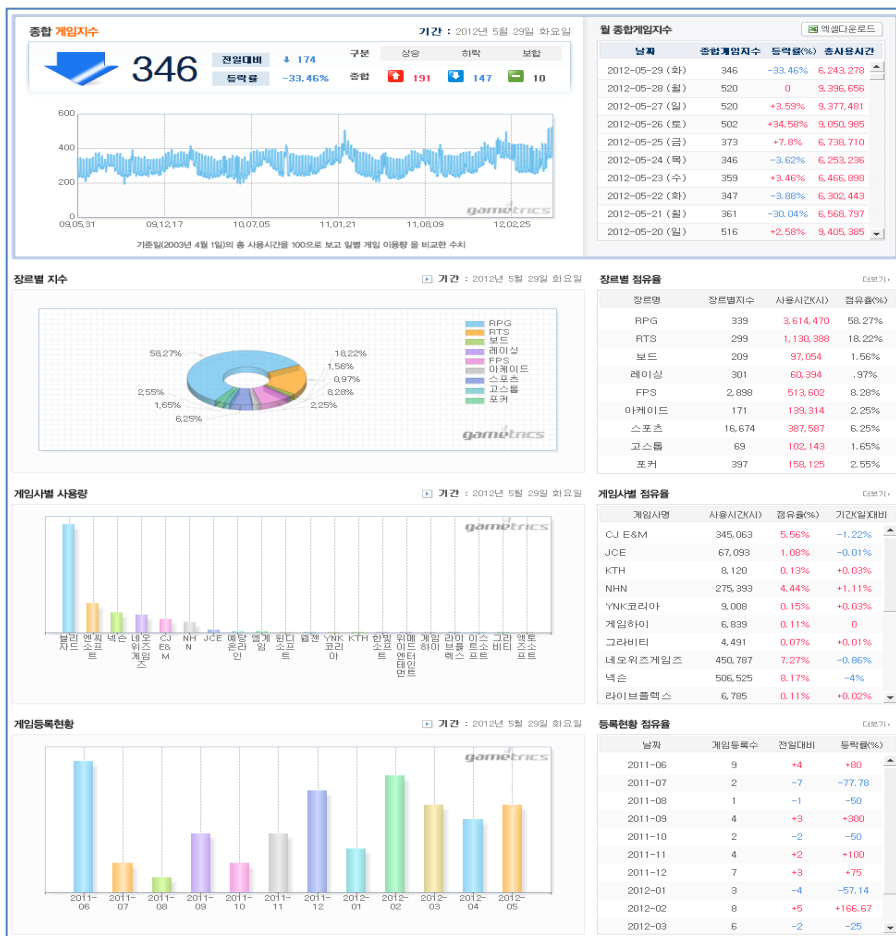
종합 게임지수

기간 : 2012년 5월 29일 화요일

346

| 전일대비 | 174 |
|---|---|
| 등락률 | -33.46% |

| 구분 | 상승 | 하락 | 보합 |
|---|---|---|---|
| 종합 | 191 | 147 | 10 |

600
400
200
0
09,05,31 09,12,17 10,07,05 11,01,21 11,08,09 12,02,25
gametrics
기준일(2003년 4월 1일)의 총 사용시간을 100으로 보고 일별 게임 이용량 을 비교한 수치

월 종합게임지수
엑셀다운로드

| 날짜 | 종합게임지수 | 등락률(%) | 총사용시간 |
|---|---|---|---|
| 2012-05-29 (화) | 346 | -33.46% | 6,243,278 |
| 2012-05-28 (월) | 520 | 0 | 9,396,656 |
| 2012-05-27 (일) | 520 | +3.59% | 9,377,481 |
| 2012-05-26 (토) | 502 | +34.58% | 9,050,985 |
| 2012-05-25 (금) | 373 | +7.8% | 6,738,710 |
| 2012-05-24 (목) | 346 | -3.62% | 6,253,236 |
| 2012-05-23 (수) | 359 | +3.46% | 6,466,898 |
| 2012-05-22 (화) | 347 | -3.88% | 6,302,443 |
| 2012-05-21 (월) | 361 | -30.04% | 6,568,797 |
| 2012-05-20 (일) | 516 | +2.58% | 9,405,385 |

장르별 지수
기간 : 2012년 5월 29일 화요일

58.27% 18.22% 1.56% 0.97% 8.28% 2.25% 2.55% 1.65% 6.25%
RPG RTS 보드 레이싱 FPS 아케이드 스포츠 고스톱 포커
gametrics

장르별 점유율
더보기

| 장르명 | 장르별지수 | 사용시간(시) | 점유율(%) |
|---|---|---|---|
| RPG | 339 | 3,614,470 | 58.27% |
| RTS | 299 | 1,130,388 | 18.22% |
| 보드 | 209 | 97,054 | 1.56% |
| 레이싱 | 301 | 60,394 | .97% |
| FPS | 2,898 | 513,602 | 8.28% |
| 아케이드 | 171 | 139,314 | 2.25% |
| 스포츠 | 16,674 | 387,587 | 6.25% |
| 고스톱 | 69 | 102,143 | 1.65% |
| 포커 | 397 | 158,125 | 2.55% |

게임사별 사용량
기간 : 2012년 5월 29일 화요일
gametrics
블리자드 엔씨소프트 넥슨 네오위즈게임즈 CJ E&M NHN JCE 예당온라인 엠게임 윈디소프트 웹젠 YNK코리아 KTH 한빛소프트 위메이드엔터테인먼트 게임하이 라이브플렉스 이스트소프트 그라비티 액토즈소프트

게임사별 점유율
더보기

| 게임사명 | 사용시간(시) | 점유율(%) | 기간(일)대비 |
|---|---|---|---|
| CJ E&M | 345,063 | 5.56% | -1.22% |
| JCE | 67,093 | 1.08% | -0.01% |
| KTH | 8,120 | 0.13% | +0.03% |
| NHN | 275,393 | 4.44% | +1.11% |
| YNK코리아 | 9,008 | 0.15% | +0.03% |
| 게임하이 | 6,839 | 0.11% | 0 |
| 그라비티 | 4,491 | 0.07% | +0.01% |
| 네오위즈게임즈 | 450,787 | 7.27% | -0.86% |
| 넥슨 | 506,525 | 8.17% | -4% |
| 라이브플렉스 | 6,785 | 0.11% | +0.02% |

게임등록현황
기간 : 2012년 5월 29일 화요일
gametrics
2011-06 2011-07 2011-08 2011-09 2011-10 2011-11 2011-12 2012-01 2012-02 2012-03 2012-04 2012-05

등록현황 점유율
더보기

| 날짜 | 게임등록수 | 전일대비 | 등락률(%) |
|---|---|---|---|
| 2011-06 | 9 | +4 | +80 |
| 2011-07 | 2 | -7 | -77.78 |
| 2011-08 | 1 | -1 | -50 |
| 2011-09 | 4 | +3 | +300 |
| 2011-10 | 2 | -2 | -50 |
| 2011-11 | 4 | +2 | +100 |
| 2011-12 | 7 | +3 | +75 |
| 2012-01 | 3 | -4 | -57.14 |
| 2012-02 | 8 | +5 | +166.67 |
| 2012-03 | 6 | -2 | -25 |